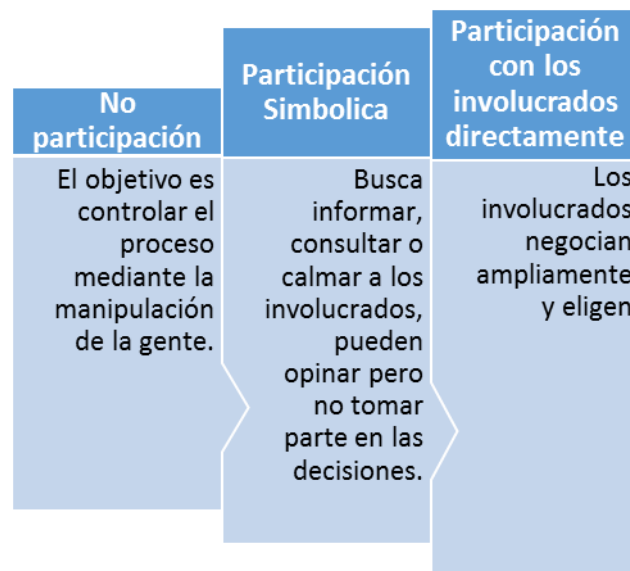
No participación

El objetivo es controlar el proceso mediante la manipulación de la gente.

Participación Simbolica

Busca informar, consultar o calmar a los involucrados, pueden opinar pero no tomar parte en las decisiones.

Participación con los involucrados directamente

Los involucrados negocian ampliamente y eligen